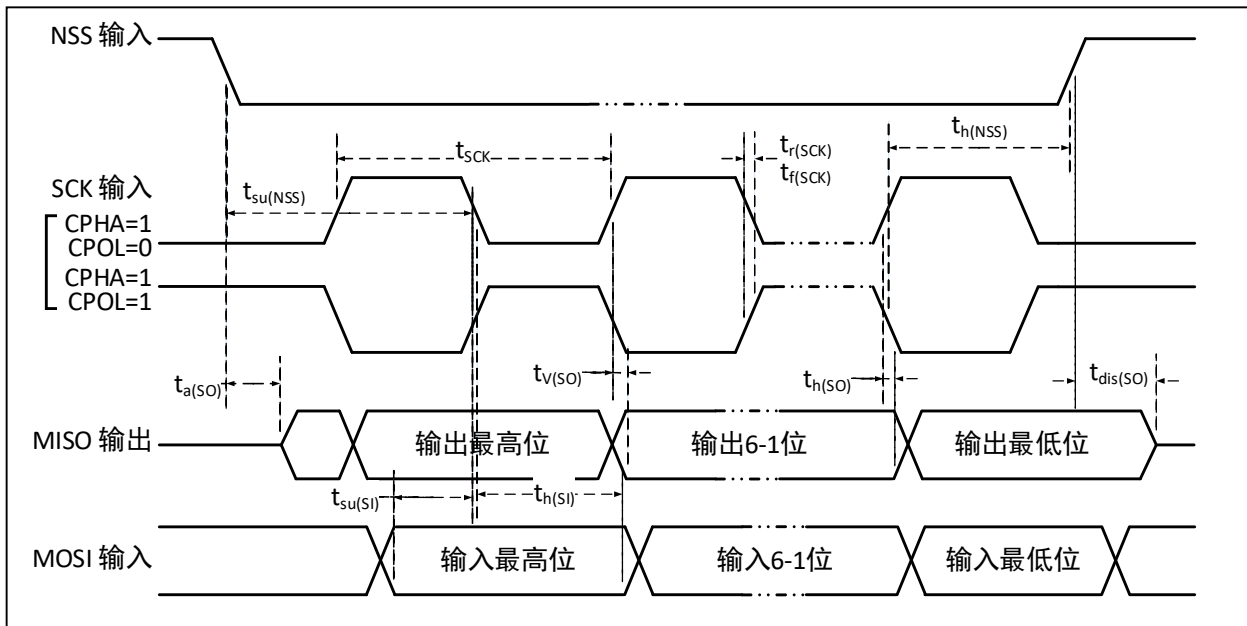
NSS 输入

$t_{SCK}$

$t_{r(SCK)}$
$t_{f(SCK)}$

$t_{h(NSS)}$

SCK 输入

$t_{su(NSS)}$

CPHA=1
CPOL=0

CPHA=1
CPOL=1

$t_{a(SO)}$

$t_{V(SO)}$

$t_{h(SO)}$

$t_{dis(SO)}$

MISO 输出

输出最高位

输出6-1位

输出最低位

$t_{su(SI)}$

$t_{h(SI)}$

MOSI 输入

输入最高位

输入6-1位

输入最低位